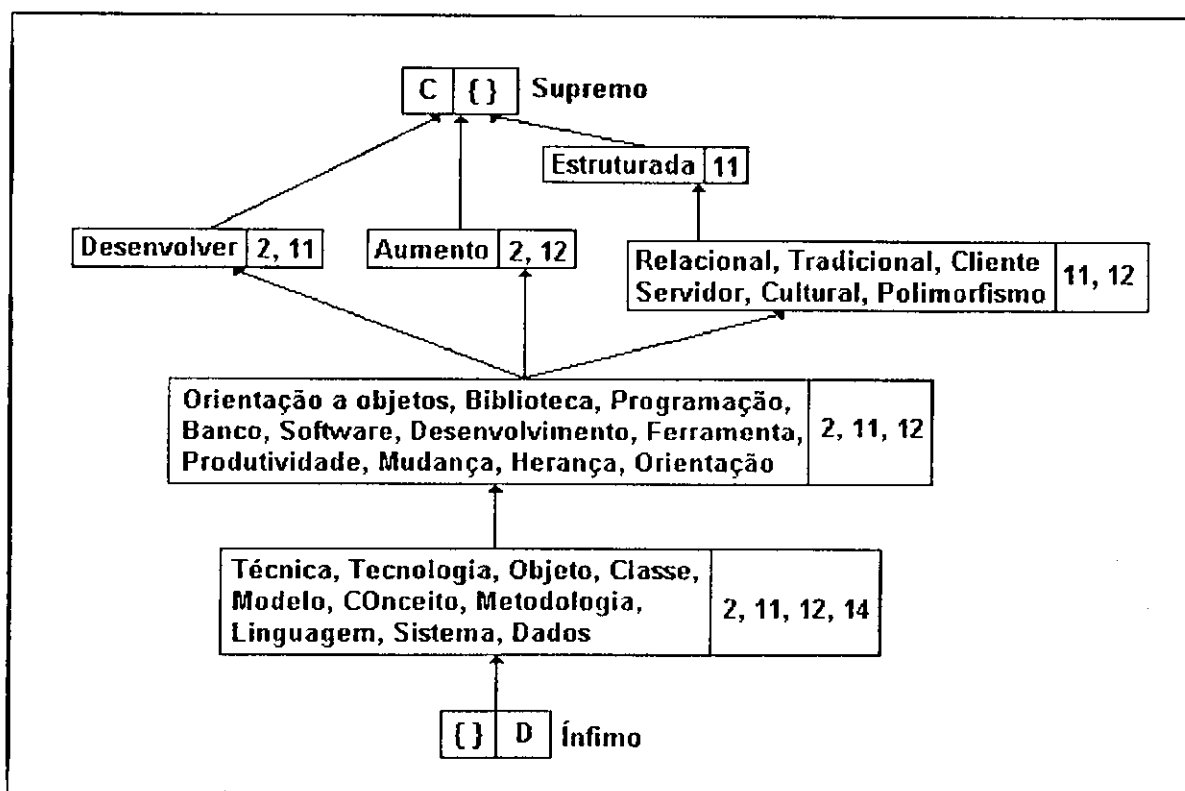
C | { } Supremo

Estruturada | 11

Desenvolver | 2, 11

Aumento | 2, 12

Relacional, Tradicional, Cliente Servidor, Cultural, Polimorfismo | 11, 12

Orientação a objetos, Biblioteca, Programação, Banco, Software, Desenvolvimento, Ferramenta, Produtividade, Mudança, Herança, Orientação | 2, 11, 12

Técnica, Tecnologia, Objeto, Classe, Modelo, COnceito, Metodologia, Linguagem, Sistema, Dados | 2, 11, 12, 14

{ } | D Ínfimo